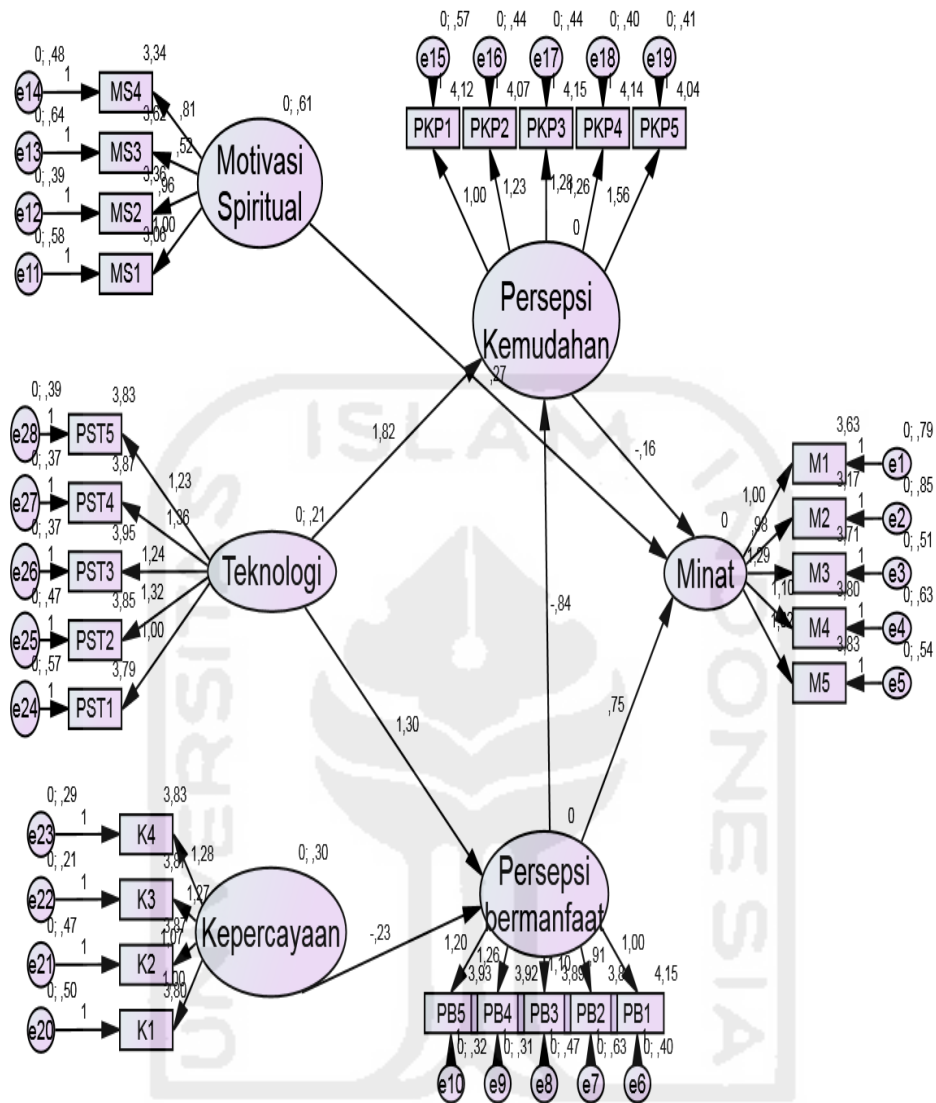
0; ,57 0; ,44 0; ,44 0; ,40 0; ,41

e15 e16 e17 e18 e19

1 4,12 1 4,07 1 4,15 1 4,14 1 4,04

PKP1 PKP2 PKP3 PKP4 PKP5

1,00 1,23 1,28 1,26 1,56

0

Persepsi Kemudahan

0; ,48 3,34

e14 1 MS4

,81

0; ,61

0; ,64 3,62

e13 1 MS3

,52

Motivasi Spiritual

0; ,39 3,36

e12 1 MS2

,96

0; ,58 1,00

e11 1 MS1

3,06

,27

0; ,39 3,83

e28 1 PST5

0; ,37 3,87

e27 1 PST4

1,23

1,82

1,36

0; ,37 3,95

e26 1 PST3

1,24

0; ,21

Teknologi

0; ,47 3,85

e25 1 PST2

1,32

1,00

0; ,57 3,79

e24 1 PST1

-,16

3,63 0; ,79

M1 1 e1

1,00 3,17 0; ,85

0

M2 1 e2

,98 3,71 0; ,51

Minat

1,29

M3 1 e3

1,10 3,80 0; ,63

M4 1 e4

1,12 3,83 0; ,54

M5 1 e5

-,84

,75

1,30

0

0; ,29 3,83

e23 1 K4

1,28

0; ,21 3,87

e22 1 K3

1,27

0; ,30

Kepercayaan

0; ,47 3,87

e21 1 K2

1,07

-,23

0; ,50 1,00

e20 1 K1

3,80

Persepsi bermanfaat

1,20 1,26 1,10 ,91 1,00

3,93 3,92 3,89 3,8 4,15

PB5 PB4 PB3 PB2 PB1

0; ,32 0; ,31 0; ,47 0; ,63 0; ,40

e10 e9 e8 e7 e6

ISLAM INDONESIA UNIVERSITAS